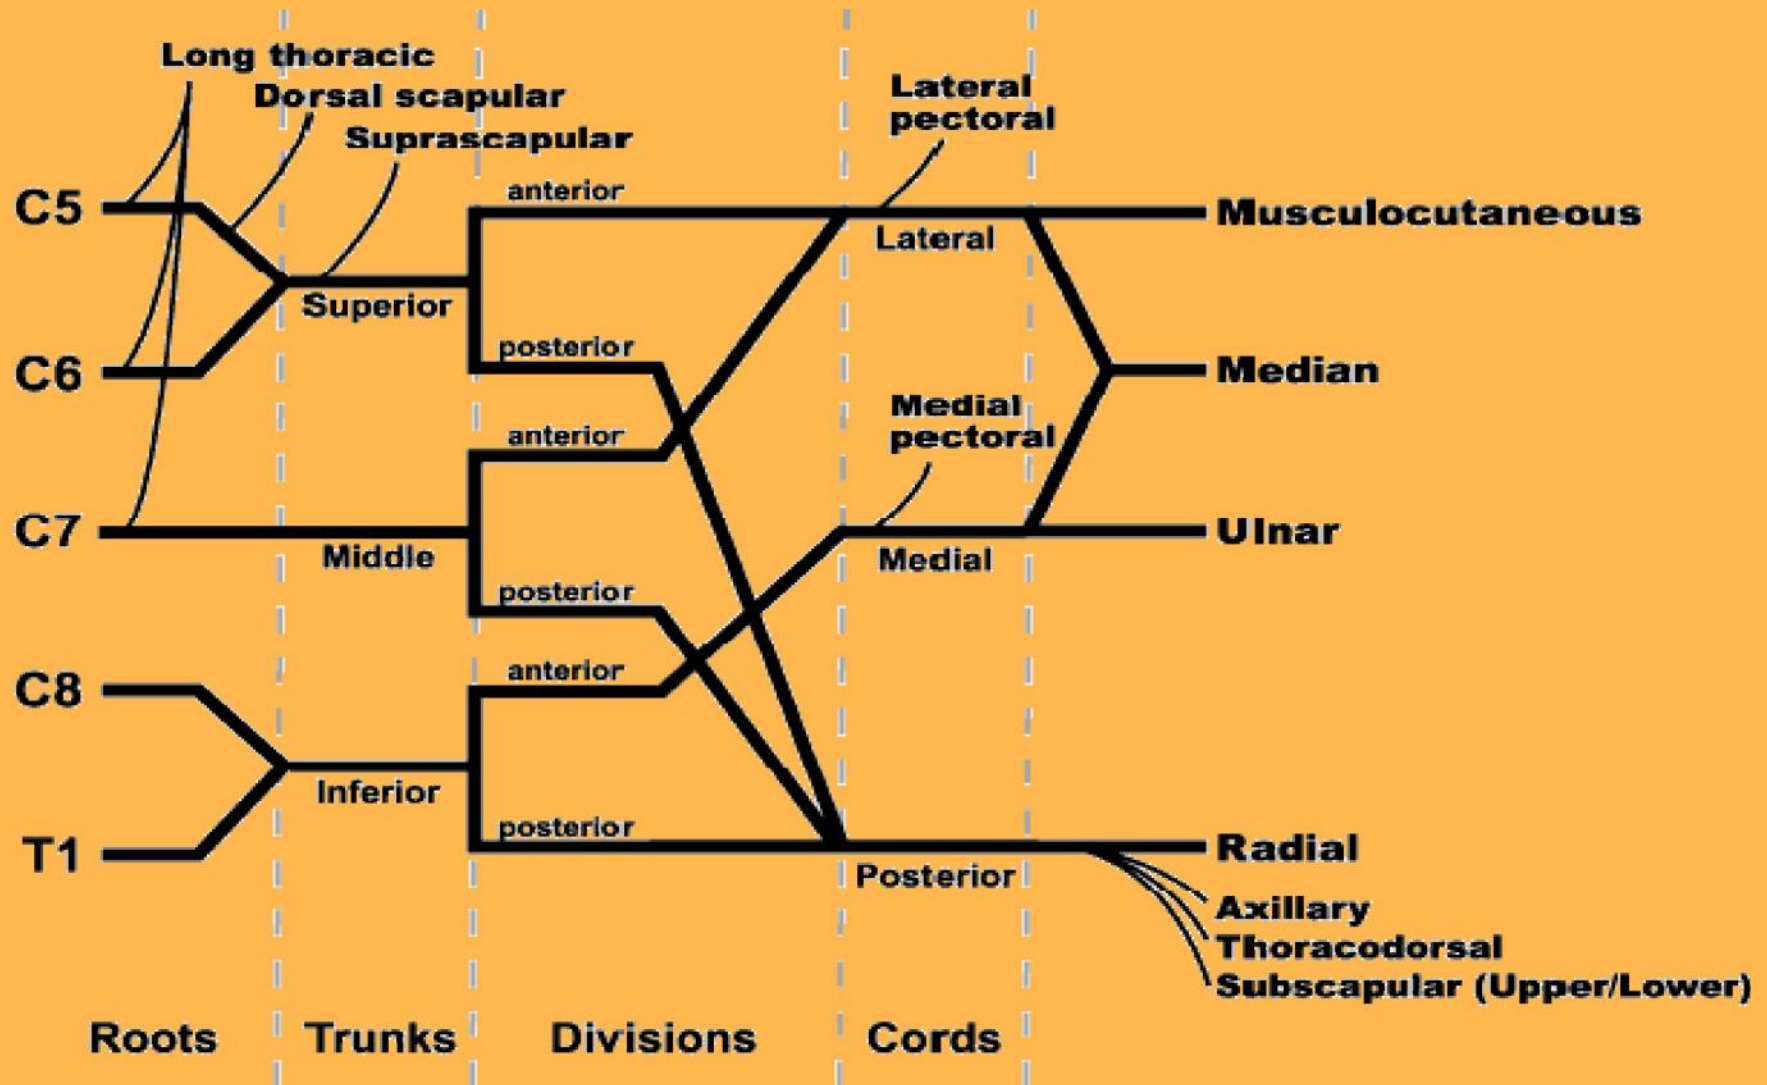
Long thoracic
Dorsal scapular
Suprascapular
Lateral pectoral
C5
anterior
Musculocutaneous
Lateral
Superior
posterior
C6
Median
Medial pectoral
anterior
C7
Ulnar
Middle
Medial
posterior
C8
anterior
Inferior
posterior
T1
Radial
Posterior
Axillary
Thoracodorsal
Subscapular (Upper/Lower)
Roots
Trunks
Divisions
Cords